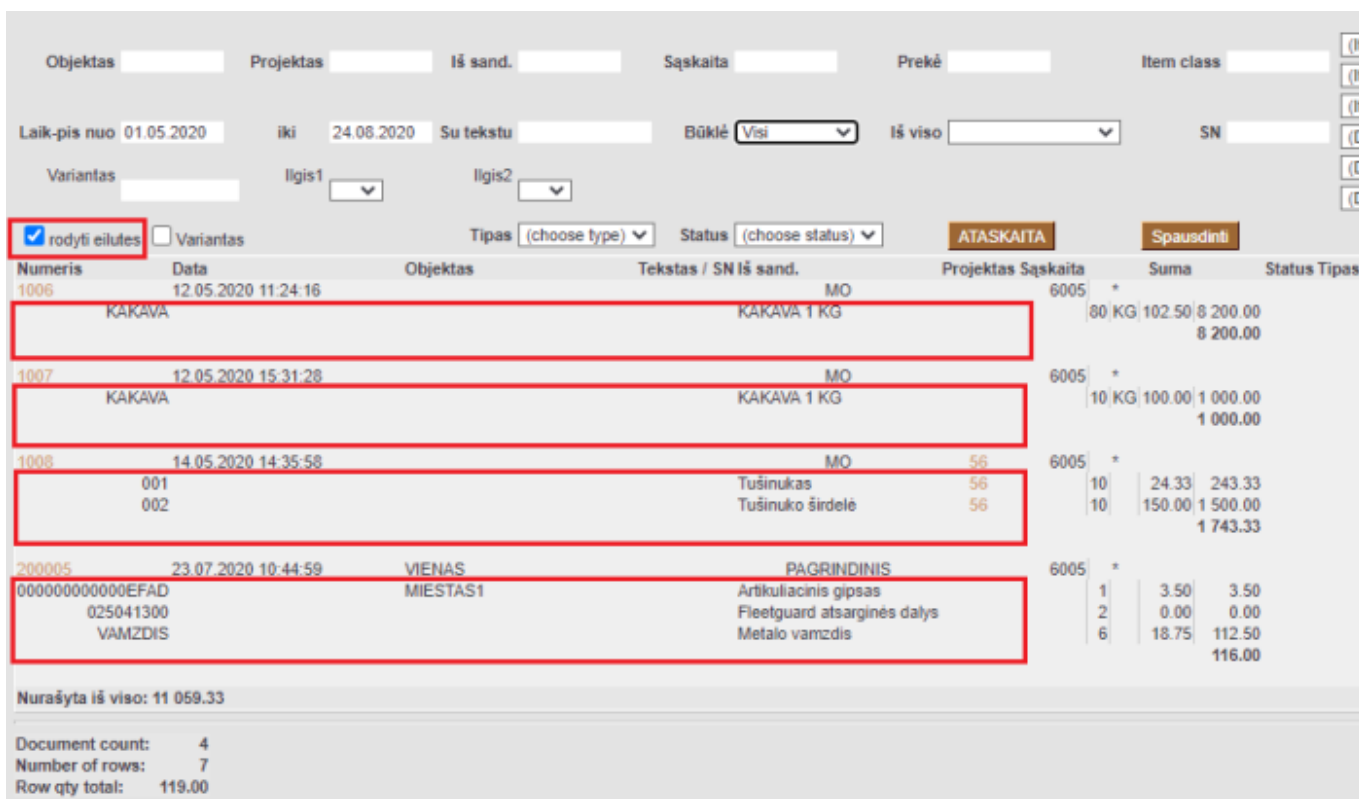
Objektas Projektas Iš sand. Sąskaita Prekė Item class

Laik-pis nuo 01.05.2020 iki 24.08.2020 Su tekstu Būklė Visi Iš viso SN

Variantas Ilgis1 Ilgis2

rodyti eilutes Variantas Tipas (choose type) Status (choose status) ATASKAITA Spausdinti

| Numeris | Data | Objektas | Tekstas / SN | Iš sand. | Projektas | Sąskaita | Suma | Status | Tipas |
|---|---|---|---|---|---|---|---|---|---|
| 1006 | 12.05.2020 11:24:16 | | | MO | | 6005 | * | | |
| KAKAVA | | | KAKAVA 1 KG | | | | 80 KG 102.50 8 200.00 | | |
| | | | | | | | 8 200.00 | | |
| 1007 | 12.05.2020 15:31:28 | | | MO | | 6005 | * | | |
| KAKAVA | | | KAKAVA 1 KG | | | | 10 KG 100.00 1 000.00 | | |
| | | | | | | | 1 000.00 | | |
| 1008 | 14.05.2020 14:35:58 | | | MO | 56 | 6005 | * | | |
| 001 | | | Tušinukas | | 56 | | 10 24.33 243.33 | | |
| 002 | | | Tušinuko širdelė | | 56 | | 10 150.00 1 500.00 | | |
| | | | | | | | 1 743.33 | | |
| 200005 | 23.07.2020 10:44:59 | VIENAS | | PAGRINDINIS | | 6005 | * | | |
| 000000000000EFAD | | MIESTAS1 | Artikuliacinis gipsas | | | | 1 3.50 3.50 | | |
| 025041300 | | | Fleetguard atsarginės dalys | | | | 2 0.00 0.00 | | |
| VAMZDIS | | | Metalo vamzdis | | | | 6 18.75 112.50 | | |
| | | | | | | | 116.00 | | |

Nurašyta iš viso: 11 059.33

Document count: 4
Number of rows: 7
Row qty total: 119.00